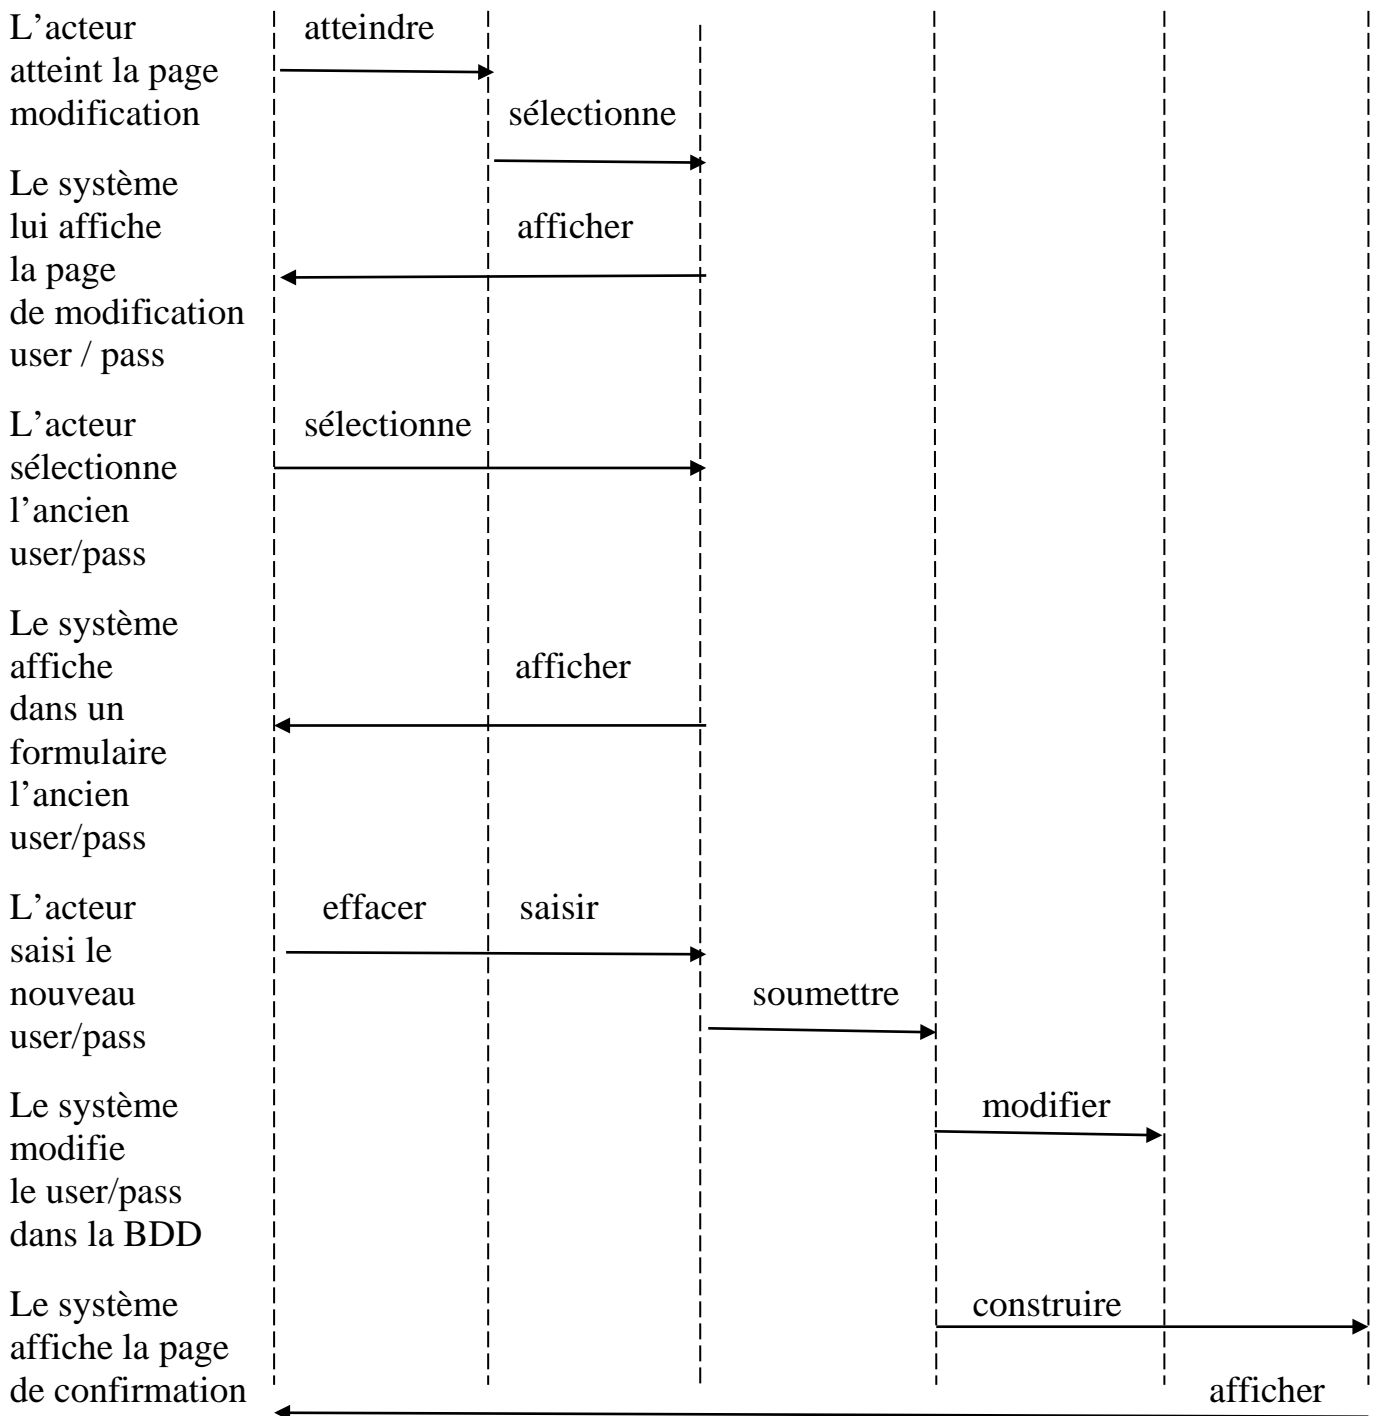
L’acteur atteint la page modification

atteindre

sélectionne

Le système lui affiche la page de modification user / pass

afficher

L’acteur sélectionne l’ancien user/pass

sélectionne

Le système affiche dans un formulaire l’ancien user/pass

afficher

L’acteur saisi le nouveau user/pass

effacer

saisir

soumettre

Le système modifie le user/pass dans la BDD

modifier

Le système affiche la page de confirmation

construire

afficher